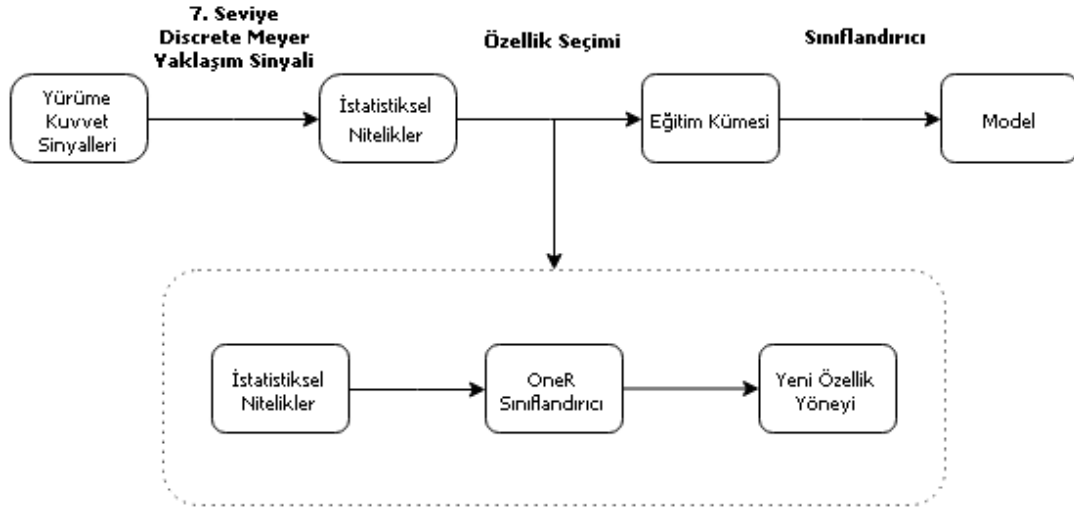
7. Seviye
Discrete Meyer
Yaklaşım Sinyali

Özellik Seçimi

Sınıflandırıcı

Yürüme
Kuvvet
Sinyalleri

İstatistiksel
Nitelikler

Eğitim Kümesi

Model

İstatistiksel
Nitelikler

OneR
Sınıflandırıcı

Yeni Özellik
Yöneyi